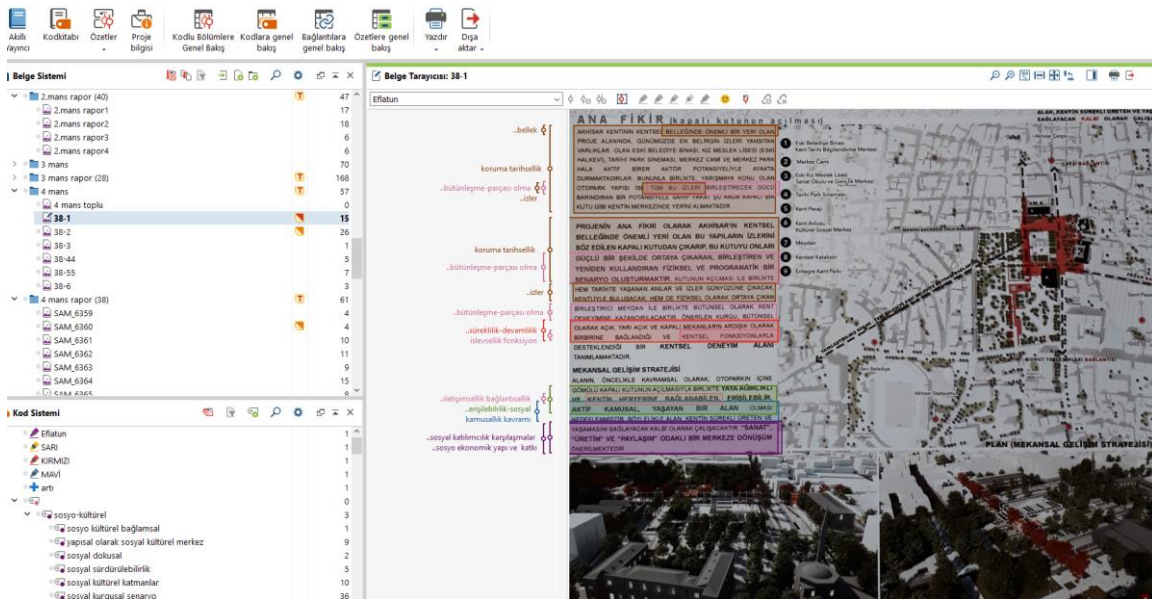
Akıllı Yayıncı | Kodkitabı | Özetler | Proje bilgisi | Kodlu Bölümlere Genel Bakış | Kodlara genel bakış | Bağlantılara genel bakış | Özetlere genel bakış | Yazdır | Dışa aktar

Belge Sistemi

| | |
|---|---|
| 2.mans rapor (40) | 47 |
| 2.mans rapor1 | 17 |
| 2.mans rapor2 | 18 |
| 2.mans rapor3 | 6 |
| 2.mans rapor4 | 6 |
| 3 mans | 70 |
| 3 mans rapor (28) | 168 |
| 4 mans | 57 |
| 4 mans toplu | 0 |
| 38-1 | 15 |
| 38-2 | 26 |
| 38-3 | 1 |
| 38-44 | 5 |
| 38-55 | 7 |
| 38-6 | 3 |
| 4 mans rapor (38) | 61 |
| SAM_6359 | 4 |
| SAM_6360 | 4 |
| SAM_6361 | 10 |
| SAM_6362 | 11 |
| SAM_6363 | 9 |
| SAM_6364 | 15 |

Kod Sistemi

| | |
|---|---|
| Eflatun | 1 |
| SARI | 1 |
| KIRMIZI | 1 |
| MAVİ | 1 |
| artı | 1 |
| | 0 |
| sosyo-kültürel | 3 |
| sosyo kültürel bağlamsal | 1 |
| yapısal olarak sosyal kültürel merkez | 9 |
| sosyal dokusal | 2 |
| sosyal sürdürülebilirlik | 5 |
| sosyal kültürel katmanlar | 10 |
| sosyal kurgusal senaryo | 36 |

Belge Tarayıcısı: 38-1

Eflatun

..bellek
koruma tarihsellik
..bütünleşme-parçası olma
..izler
koruma tarihsellik
..bütünleşme-parçası olma
..izler
..bütünleşme-parçası olma
..süreklilik-devamlılık
işlevsellik fonksiyon
..iletişimsellik bağlamsallık
..erişilebilirlik-sosyal
kamusallık kavramı
..sosyal katılımcılık karşılaşmalar
..sosyo ekonomik yapı ve katkı

ANA FİKİR (kapalı kutunun açılması)

AKHİSAR KENTİNİN KENTSEL BELLEĞİNDE ÖNEMLİ BİR YERİ OLAN PROJE ALANINDA, GÜNÜMÜZDE EN BELİRGİN İZLERİ YANSITAN VARLIKLAR OLAN ESKİ BELEDİYE BİNASI, KIZ MESLEK LİSESİ (ESKİ HALKEVİ), TARİHİ PARK SİNEMASI, MERKEZ CAMİ VE MERKEZ PARK HALA AKTİF BİRER AKTÖR POTANSİYELİYLE AYAKTA DURMAKTADIRLAR. BUNUNLA BİRLİKTE, YARIŞMAYA KONU OLAN OTOPARK YAPISI İSE TÜM BU İZLERİ BİRLEŞTİRECEK GÜCÜ BARINDIRAN BİR POTANSİYELE SAHİP FAKAT ŞU ANKİ KAPALI BİR KUTU GİBİ KENTİN MERKEZİNDE YERİNİ ALMAKTADIR.

PROJENİN ANA FİKRİ OLARAK AKHİSAR'IN KENTSEL BELLEĞİNDE ÖNEMLİ YERİ OLAN BU YAPILARIN İZLERİNİ SÖZ EDİLEN KAPALI KUTUDAN ÇIKARIP, BU KUTUYU ONLARI GÜÇLÜ BİR ŞEKİLDE ORTAYA ÇIKARAN, BİRLEŞTİREN VE YENİDEN KULLANDIRAN FİZİKSEL VE PROGRAMATİK BİR SENARYO OLUŞTURMAKTIR. KUTUNUN AÇILMASI İLE BİRLİKTE HEM TARİHTE YAŞANAN ANILAR VE İZLER GÜNYÜZÜNE ÇIKACAK KENTLİYLE BULUŞACAK, HEM DE FİZİKSEL OLARAK ORTAYA ÇIKAN BİRLEŞTİRİCİ MEYDAN İLE BİRLİKTE BÜTÜNSEL OLARAK KENT DENEYİMİNE KAZANDIRILACAKTIR. ÖNERİLEN KURGU, BÜTÜNSEL OLARAK AÇIK, YARI AÇIK VE KAPALI MEKANLARIN ARDIŞIK OLARAK BİRBİRİNE BAĞLANDIĞI VE KENTSEL FONKSİYONLARLA DESTEKLENDİĞİ BİR KENTSEL DENEYİM ALANI TANIMLAMAKTADIR.

MEKANSAL GELİŞİM STRATEJİSİ
ALANIN, ÖNCELİKLE KAVRAMSAL OLARAK, OTOPARKIN İÇİNE GÖMÜLÜ KAPALI KUTUNUN AÇILMASIYLA BİRLİKTE YAYA AĞIRLIKLI VE KENTİN HERYERİNE BAĞLANABİLEN, ERİŞİLEBİLİR, AKTİF KAMUSAL, YAŞAYAN BİR ALAN OLMASI HEDEFLENMİŞTİR. BÖYLELİKLE ALAN KENTİN SÜREKLİ ÜRETEN VE YAŞAMASINI SAĞLAYACAK KALBİ OLARAK ÇALIŞACAKTIR. "SANAT" "ÜRETİM" VE "PAYLAŞIM" ODAKLI BİR MERKEZE DÖNÜŞÜM ÖNERİLMEKTEDİR.

1 Eski Belediye Binası Kent Tarihi Bilgilendirme Merkezi
2 Merkez Cami
3 Eski Kız Meslek Lisesi Sanat Okulu ve Gençlik Merkezi
4 Tarihi Park Sineması
5 Kent Pavyon
6 Kent Arşivi Kültürel Sosyal Merkez
7 Meydan
8 Kentsel Katalizör
9 Erlegee Kent Parkı

ALAN, KENTİN SÜREKLİ ÜRETEN VE YAŞAMASINI SAĞLAYACAK KALBİ OLARAK ÇALIŞACAKTIR
PLAN (MEKANSAL GELİŞİM STRATEJİSİ)